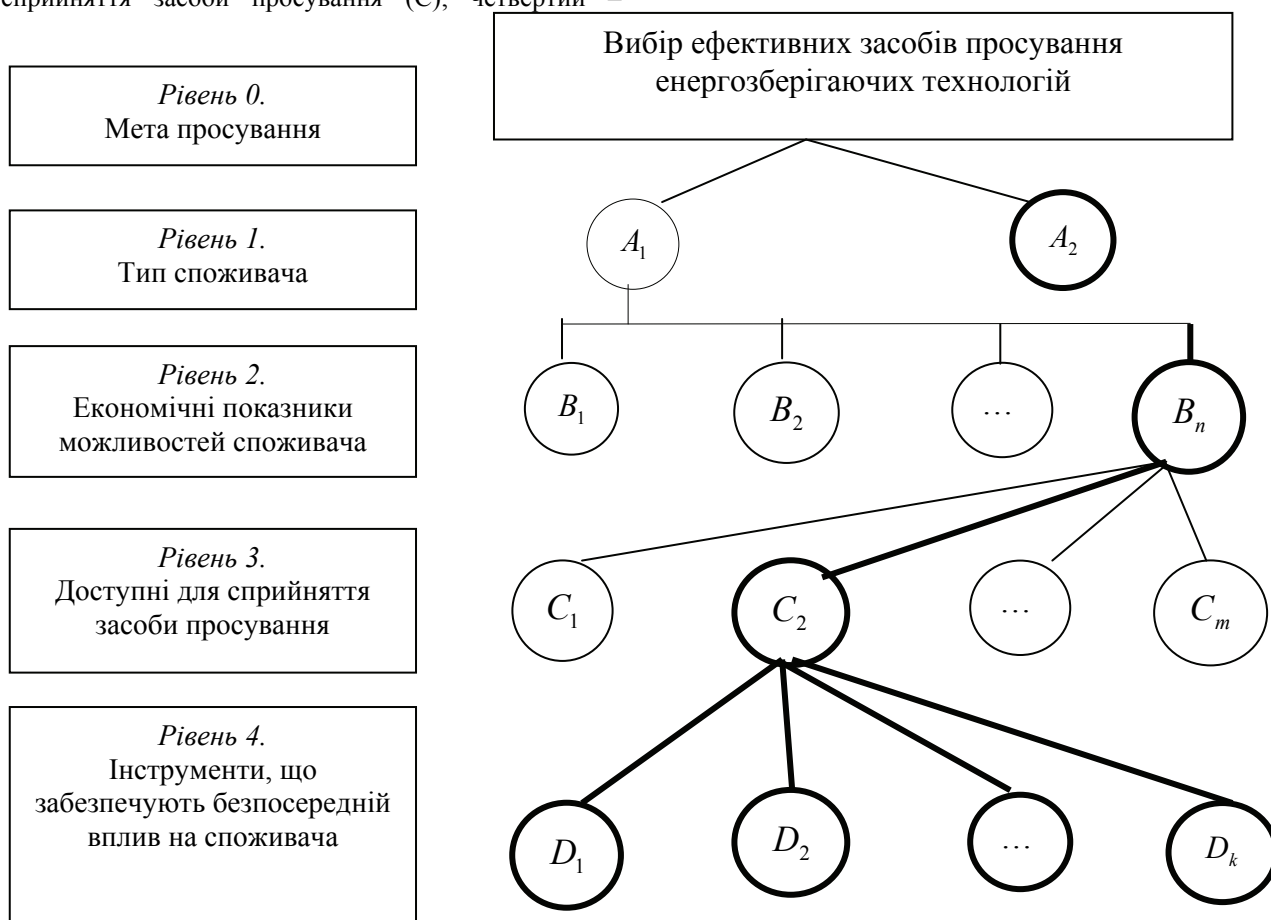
сприйняття засоби просування (С), четвертий –

*Рівень 0.*
Мета просування

Вибір ефективних засобів просування енергозберігаючих технологій

*Рівень 1.*
Тип споживача

$A_1$

$A_2$

*Рівень 2.*
Економічні показники можливостей споживача

$B_1$

$B_2$

…

$B_n$

*Рівень 3.*
Доступні для сприйняття засоби просування

$C_1$

$C_2$

…

$C_m$

*Рівень 4.*
Інструменти, що забезпечують безпосередній вплив на споживача

$D_1$

$D_2$

…

$D_k$